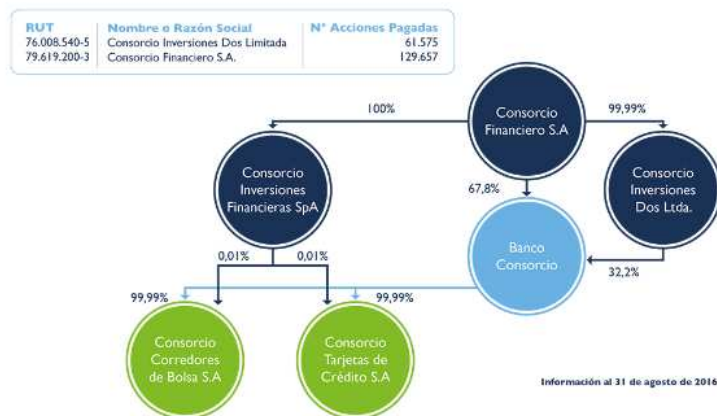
| RUT | Nombre o Razón Social | N° Acciones Pagadas |
|---|---|---|
| 76.008.540-5 | Consorcio Inversiones Dos Limitada | 61.575 |
| 79.619.200-3 | Consorcio Financiero S.A. | 129.657 |

100%

Consorcio Financiero S.A

99,99%

Consorcio Inversiones Financieras SpA

67,8%

Consorcio Inversiones Dos Ltda.

Banco Consorcio

0,01%

0,01%

32,2%

99,99%

99,99%

Consorcio Corredores de Bolsa S.A

Consorcio Tarjetas de Crédito S.A

Información al 31 de agosto de 2016